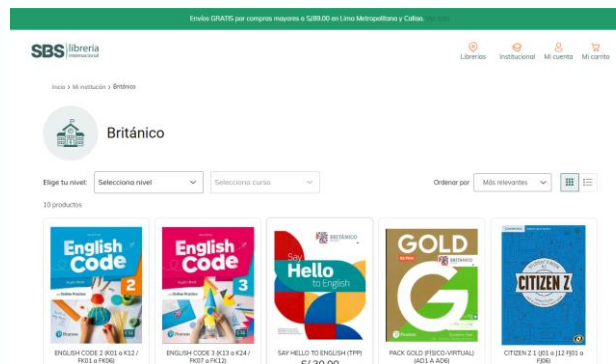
Envíos GRATIS por compras mayores a S/89.00 en Lima Metropolitana y Callao.

SBS librería internacional

Librerías Institucional Mi cuenta Mi carrito

Inicio > Mi institución > Británico

Británico

Elige tu nivel: Selecciona nivel

Selecciona curso

Ordenar por Más relevantes

10 productos

English Code 2

English Code 3

Say Hello to English

GOLD

CITIZEN Z

ENGLISH CODE 2 (K01 a K12 / FK01 a FK06)

ENGLISH CODE 3 (K13 a K24 / FK07 a FK12)

SAY HELLO TO ENGLISH (TPP)

S/ 130.00

PACK GOLD (FÍSICO-VIRTUAL) (AD1 A AD8)

CITIZEN Z 1 (J01 a J12 FJ01 a FJ06)